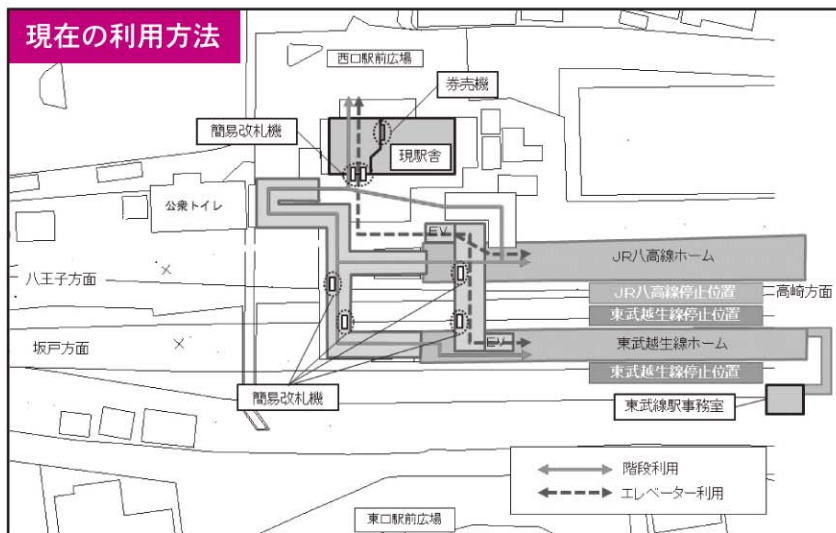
現在の利用方法

西口駅前広場

券売機

簡易改札機

現駅舎

公衆トイレ

EV

JR八高線ホーム

八王子方面

JR八高線停止位置

高崎方面

東武越生線停止位置

坂戸方面

EV

東武越生線ホーム

東武越生線停止位置

簡易改札機

東武線駅事務室

階段利用

エレベーター利用

東口駅前広場